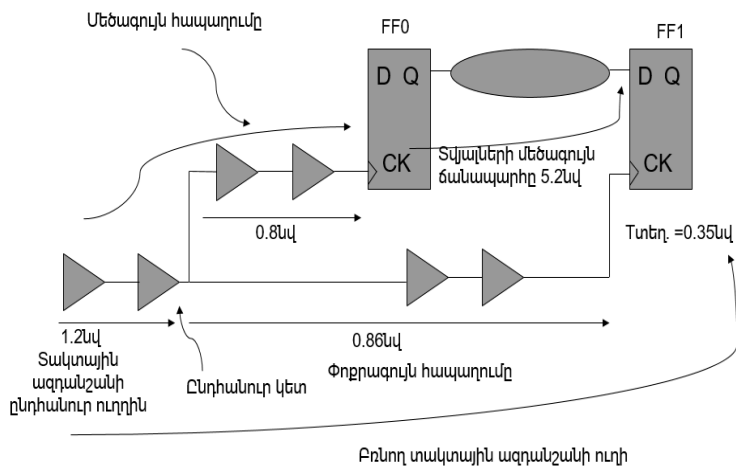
Մեծագույն հապաղումը

FF0

FF1

D Q

D Q

CK

CK

Տվյալների մեծագույն ճանապարհը 5.2նվ

0.8նվ

Տտեղ. =0.35նվ

1.2նվ

0.86նվ

Տակտային ազդանշանի ընդհանուր ուղղին

Ընդհանուր կետ

Փոքրագույն հապաղումը

Բռնող տակտային ազդանշանի ուղի